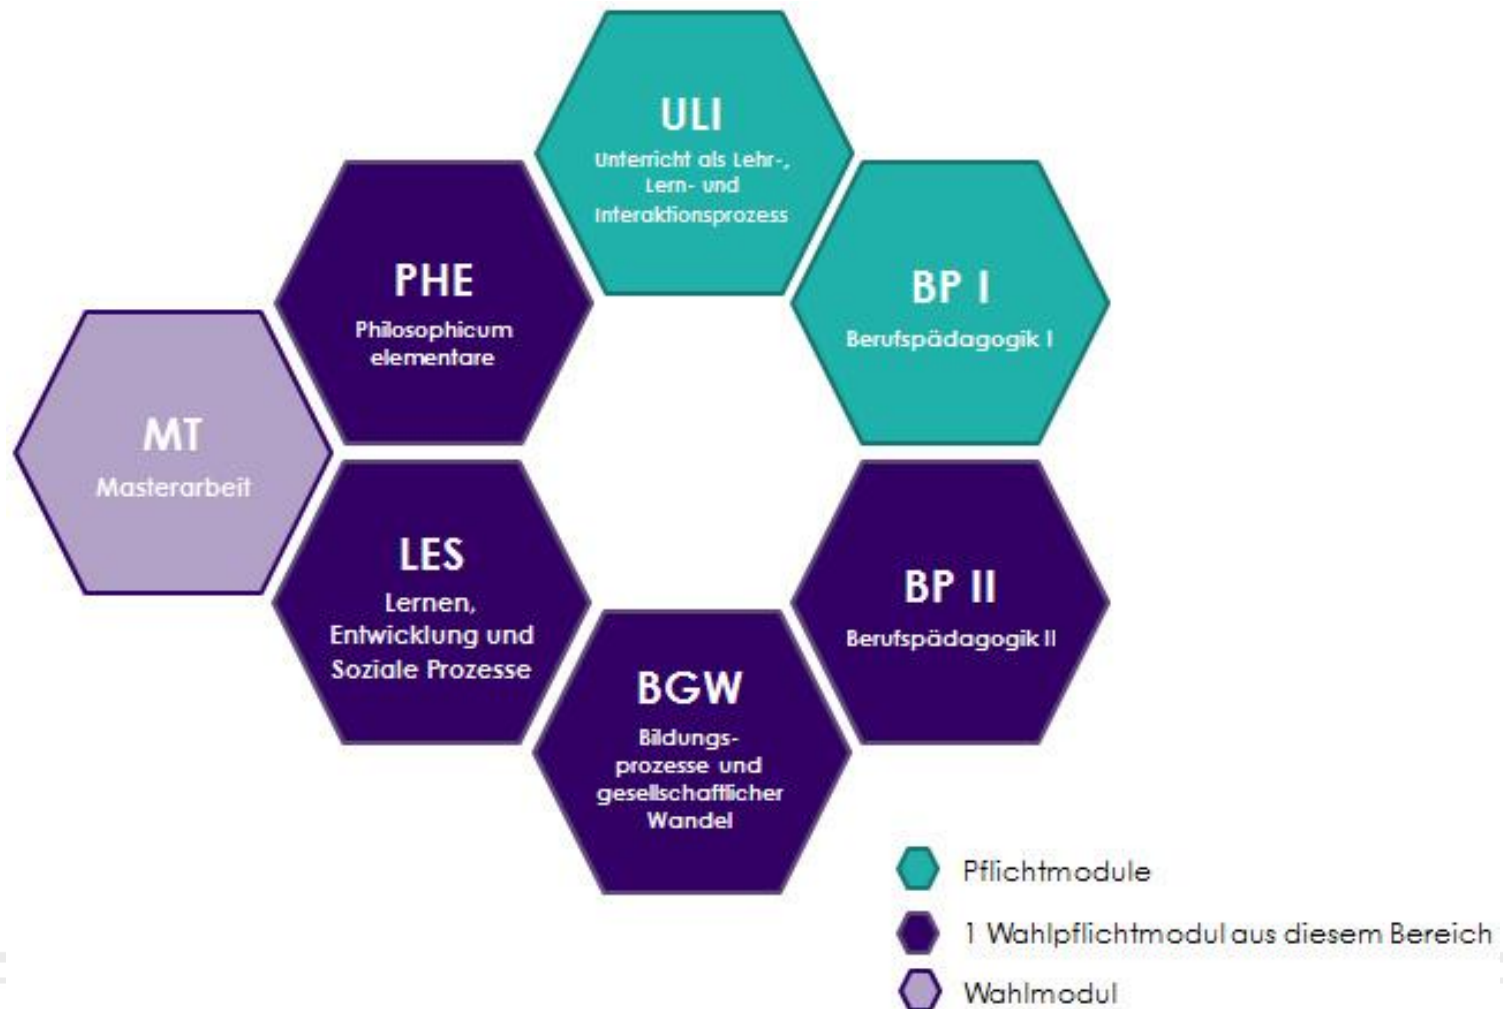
ULI
Unterricht als Lehr-, Lern- und Interaktionsprozess

PHE
Philosophicum elementare

BP I
Berufspädagogik I

MT
Masterarbeit

LES
Lernen, Entwicklung und Soziale Prozesse

BP II
Berufspädagogik II

BGW
Bildungsprozesse und gesellschaftlicher Wandel

Pflichtmodule

1 Wahlpflichtmodul aus diesem Bereich

Wahlmodul